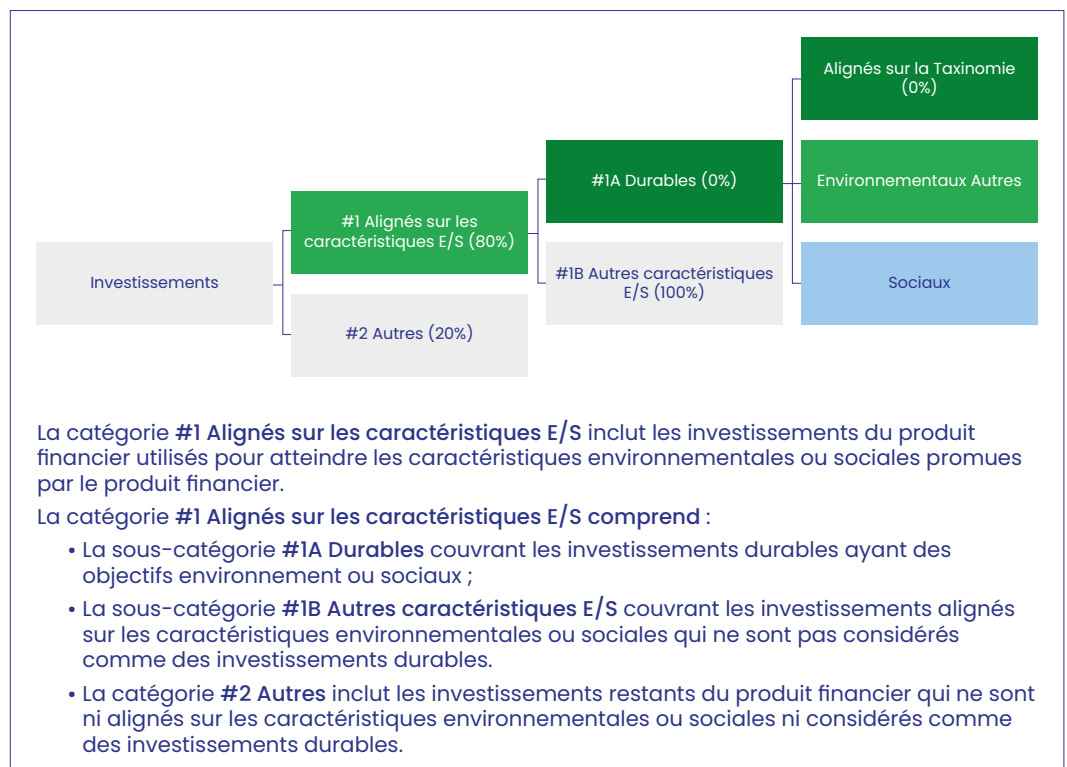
Investissements

#1 Alignés sur les caractéristiques E/S (80%)

#2 Autres (20%)

#1A Durables (0%)

#1B Autres caractéristiques E/S (100%)

Alignés sur la Taxinomie (0%)

Environnementaux Autres

Sociaux

La catégorie **#1 Alignés sur les caractéristiques E/S** inclut les investissements du produit financier utilisés pour atteindre les caractéristiques environnementales ou sociales promues par le produit financier.

La catégorie **#1 Alignés sur les caractéristiques E/S comprend** :

• La sous-catégorie **#1A Durables** couvrant les investissements durables ayant des objectifs environnement ou sociaux ;

• La sous-catégorie **#1B Autres caractéristiques E/S** couvrant les investissements alignés sur les caractéristiques environnementales ou sociales qui ne sont pas considérés comme des investissements durables.

• La catégorie **#2 Autres** inclut les investissements restants du produit financier qui ne sont ni alignés sur les caractéristiques environnementales ou sociales ni considérés comme des investissements durables.